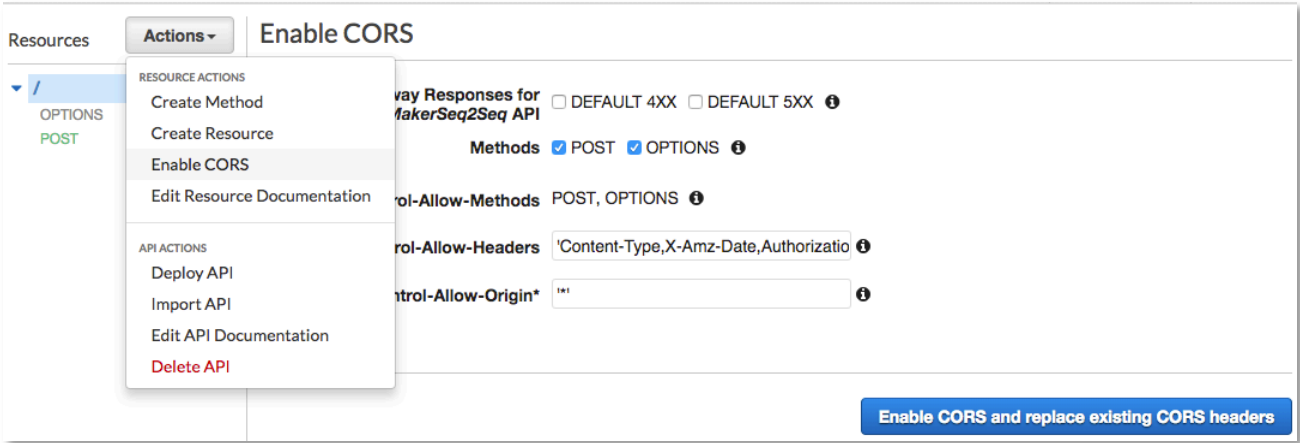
Resources

Actions ▾

Enable CORS

/
OPTIONS
POST

RESOURCE ACTIONS
Create Method
Create Resource
Enable CORS
Edit Resource Documentation

API ACTIONS
Deploy API
Import API
Edit API Documentation
Delete API

way Responses for MakerSeq2Seq API
DEFAULT 4XX
DEFAULT 5XX

Methods
POST
OPTIONS

rol-Allow-Methods
POST, OPTIONS

rol-Allow-Headers
'Content-Type,X-Amz-Date,Authorizatio

ntrol-Allow-Origin*
'*'

Enable CORS and replace existing CORS headers